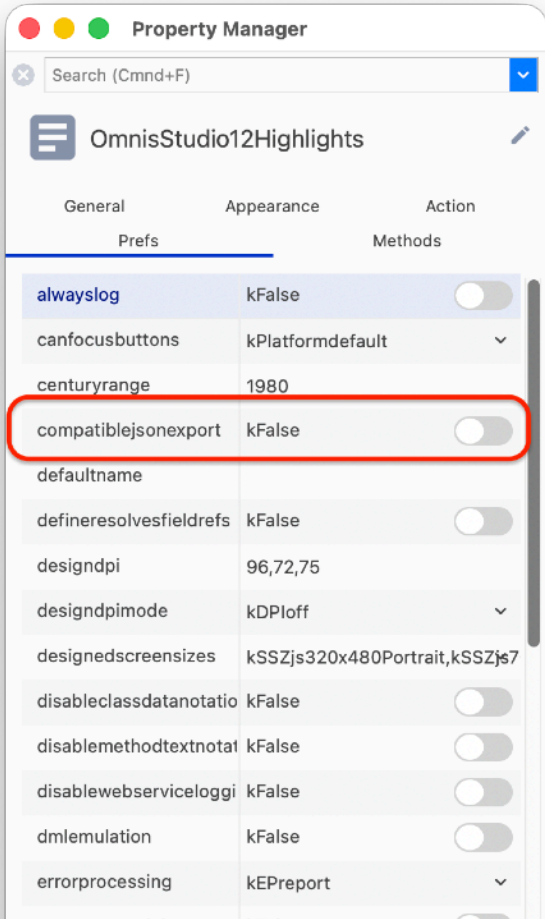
Property Manager

Search (Cmnd+F)

OmnisStudio12Highlights

General
Appearance
Action
Prefs
Methods

| | |
|---|---|
| alwayslog | kFalse |
| canfocusbuttons | kPlatformdefault |
| centuryrange | 1980 |
| compatiblejsonexport | kFalse |
| defaultname | |
| defineresolvesfieldrefs | kFalse |
| designdpi | 96,72,75 |
| designdpimode | kDPIoff |
| designedscreensizes | kSSZjs320x480Portrait,kSSZjs7 |
| disableclassdatanotatio | kFalse |
| disablemethodtextnotat | kFalse |
| disablewebserviceloggi | kFalse |
| dmlemulation | kFalse |
| errorprocessing | kEPreport |